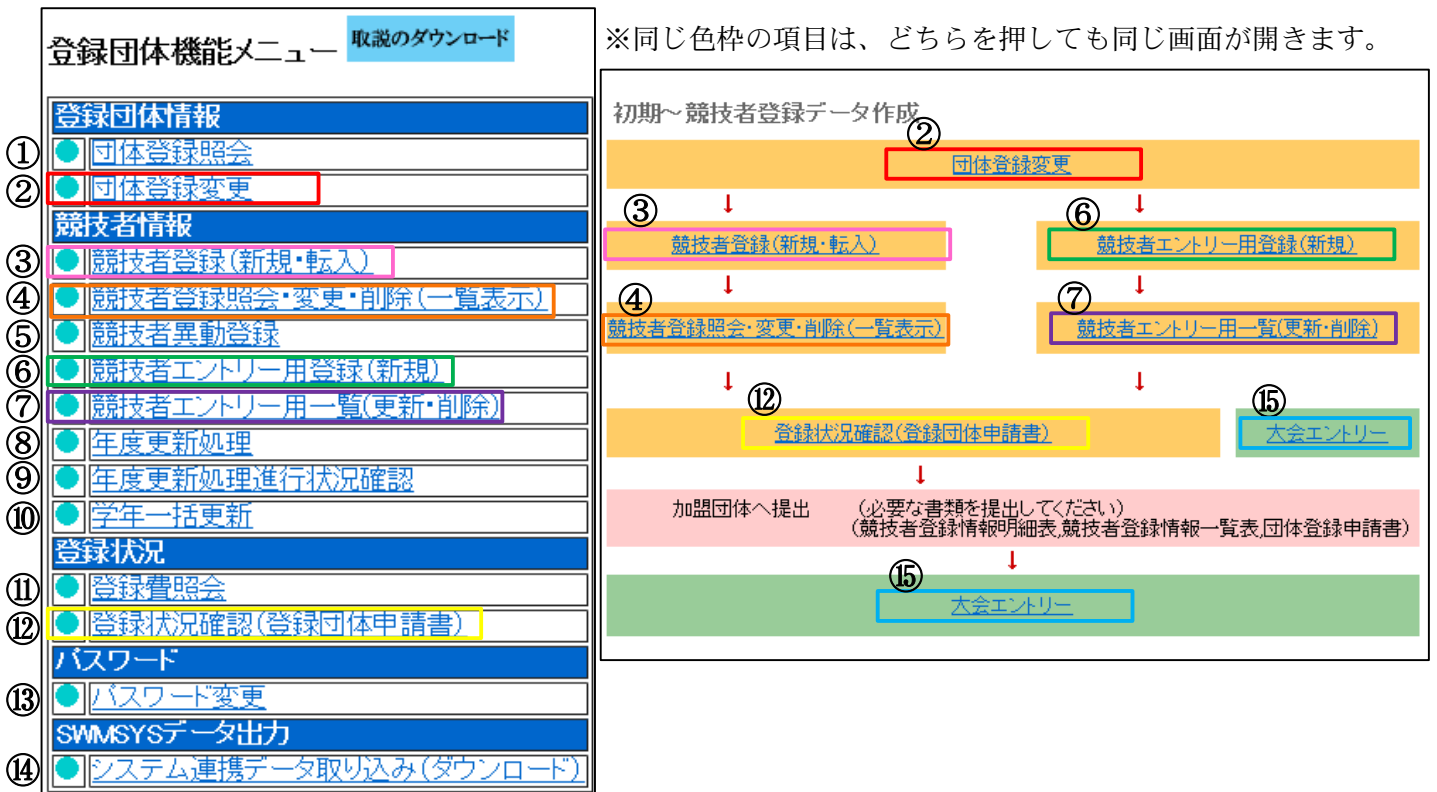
登録団体機能メニュー 取説のダウンロード

登録団体情報
① 団体登録照会
② 団体登録変更
競技者情報
③ 競技者登録(新規・転入)
④ 競技者登録照会・変更・削除(一覧表示)
⑤ 競技者異動登録
⑥ 競技者エントリー用登録(新規)
⑦ 競技者エントリー用一覧(更新・削除)
⑧ 年度更新処理
⑨ 年度更新処理進行状況確認
⑩ 学年一括更新
登録状況
⑪ 登録費照会
⑫ 登録状況確認(登録団体申請書)
パスワード
⑬ パスワード変更
SWMSYSデータ出力
⑭ システム連携データ取り込み(ダウンロード)

※同じ色枠の項目は、どちらを押しても同じ画面が開きます。

初期～競技者登録データ作成

② 団体登録変更

③ 競技者登録(新規・転入)

⑥ 競技者エントリー用登録(新規)

④ 競技者登録照会・変更・削除(一覧表示)

⑦ 競技者エントリー用一覧(更新・削除)

⑫ 登録状況確認(登録団体申請書)

⑮ 大会エントリー

加盟団体へ提出 (必要な書類を提出してください)
(競技者登録情報明細表,競技者登録情報一覧表,団体登録申請書)

⑮ 大会エントリー